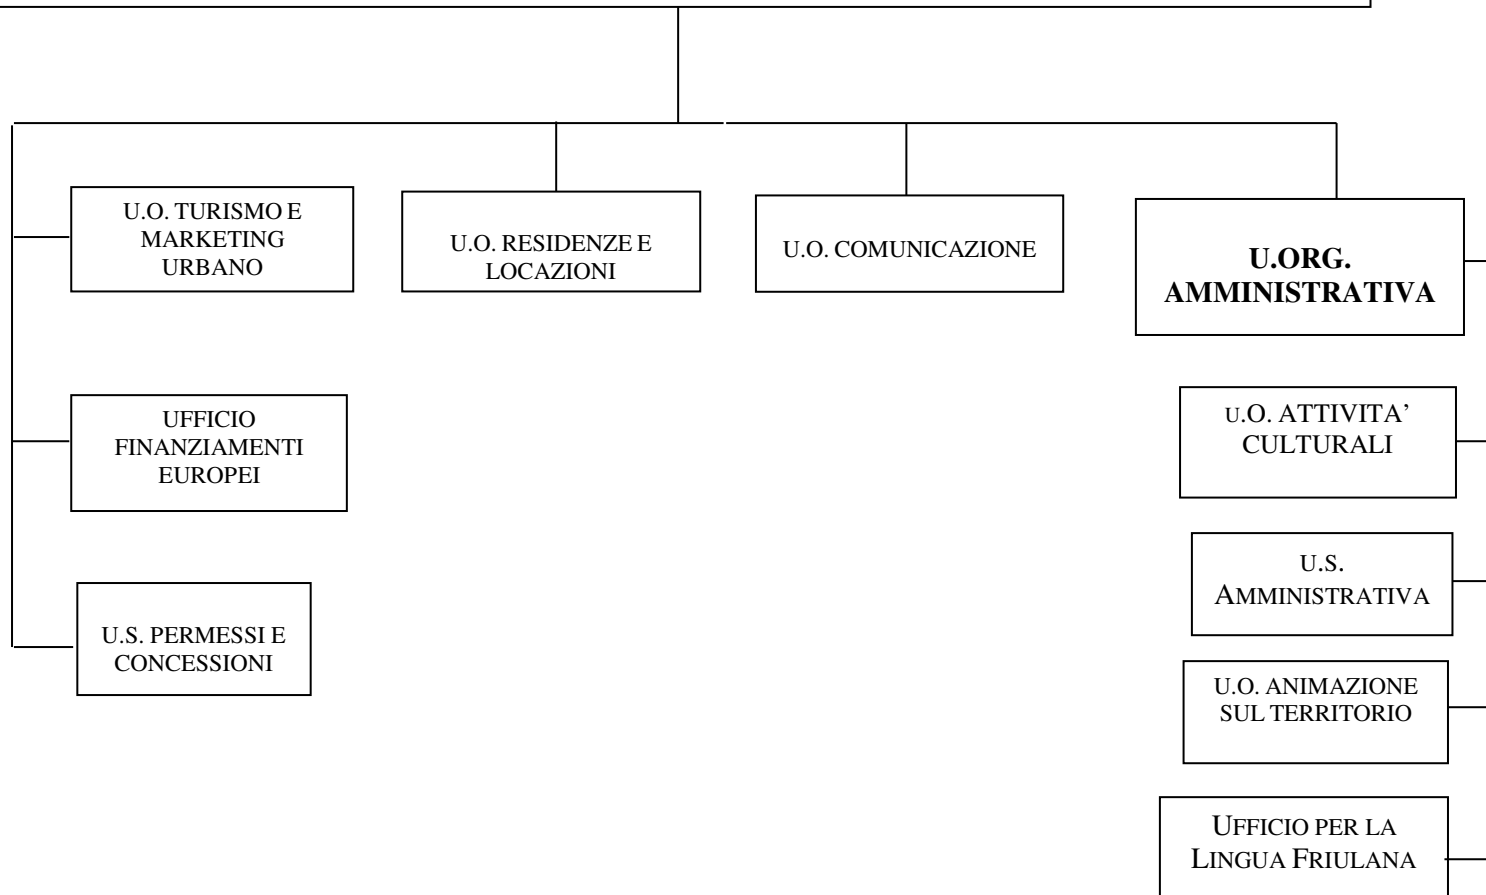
U.O. TURISMO E MARKETING URBANO

UFFICIO FINANZIAMENTI EUROPEI

U.S. PERMESSI E CONCESSIONI

U.O. RESIDENZE E LOCAZIONI

U.O. COMUNICAZIONE

U.ORG. AMMINISTRATIVA

U.O. ATTIVITA' CULTURALI

U.S. AMMINISTRATIVA

U.O. ANIMAZIONE SUL TERRITORIO

UFFICIO PER LA LINGUA FRIULANA